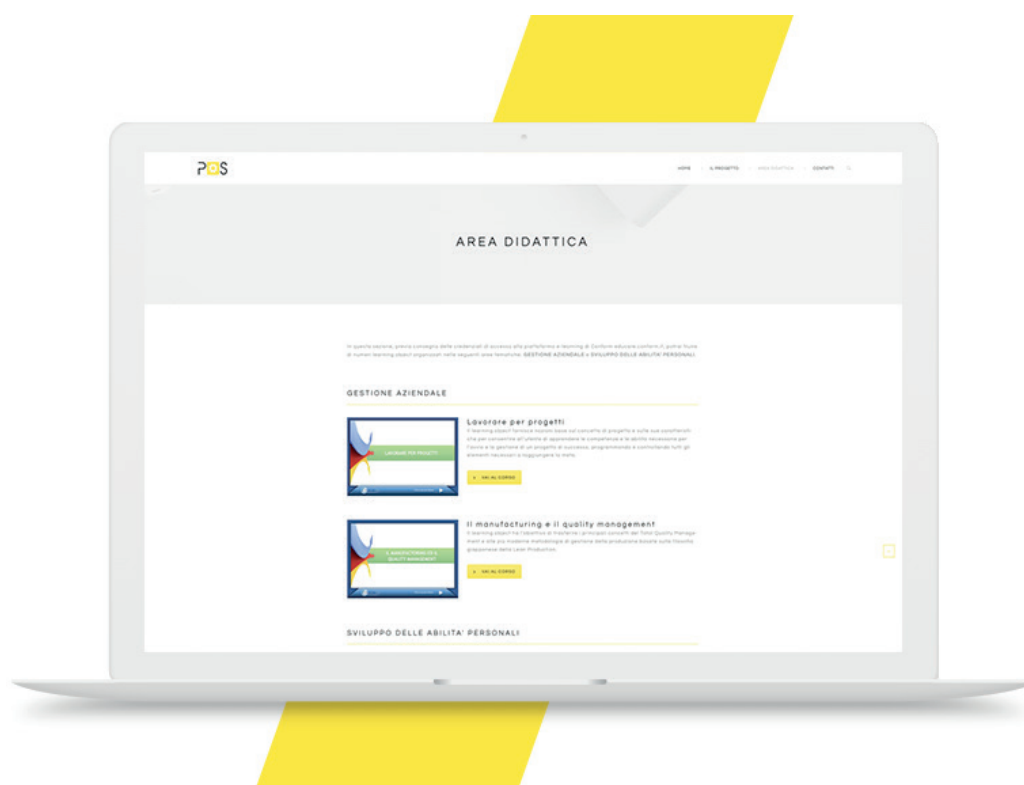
POS

HOME · IL PROGETTO · AREA DIDATTICA · CONTATTI

AREA DIDATTICA

In questa sezione, previa consegna delle credenziali di accesso alla piattaforma e-learning di Conform educare conform.it, potrai fruire di numeri learning object organizzati nelle seguenti aree formative: GESTIONE AZIENDALE e SVILUPPO DELLE ABILITA' PERSONALI.

GESTIONE AZIENDALE

LAVORARE PER PROGETTI

Lavorare per progetti

Il learning object fornisce nozioni base sul concetto di progetto e sulle sue caratteristiche per consentire all'utente di apprendere le competenze e le abilità necessarie per l'avvio e la gestione di un progetto di successo, programmando e controllando tutti gli elementi necessari a raggiungere la meta.

VAI AL CORSO

IL MANUFACTURING E IL QUALITY MANAGEMENT

Il manufacturing e il quality management

Il learning object ha l'obiettivo di trasferire i principali concetti del Total Quality Management e alle più moderne metodologie di gestione della produzione basate sulla filosofia giapponese della Lean Production.

VAI AL CORSO

SVILUPPO DELLE ABILITA' PERSONALI